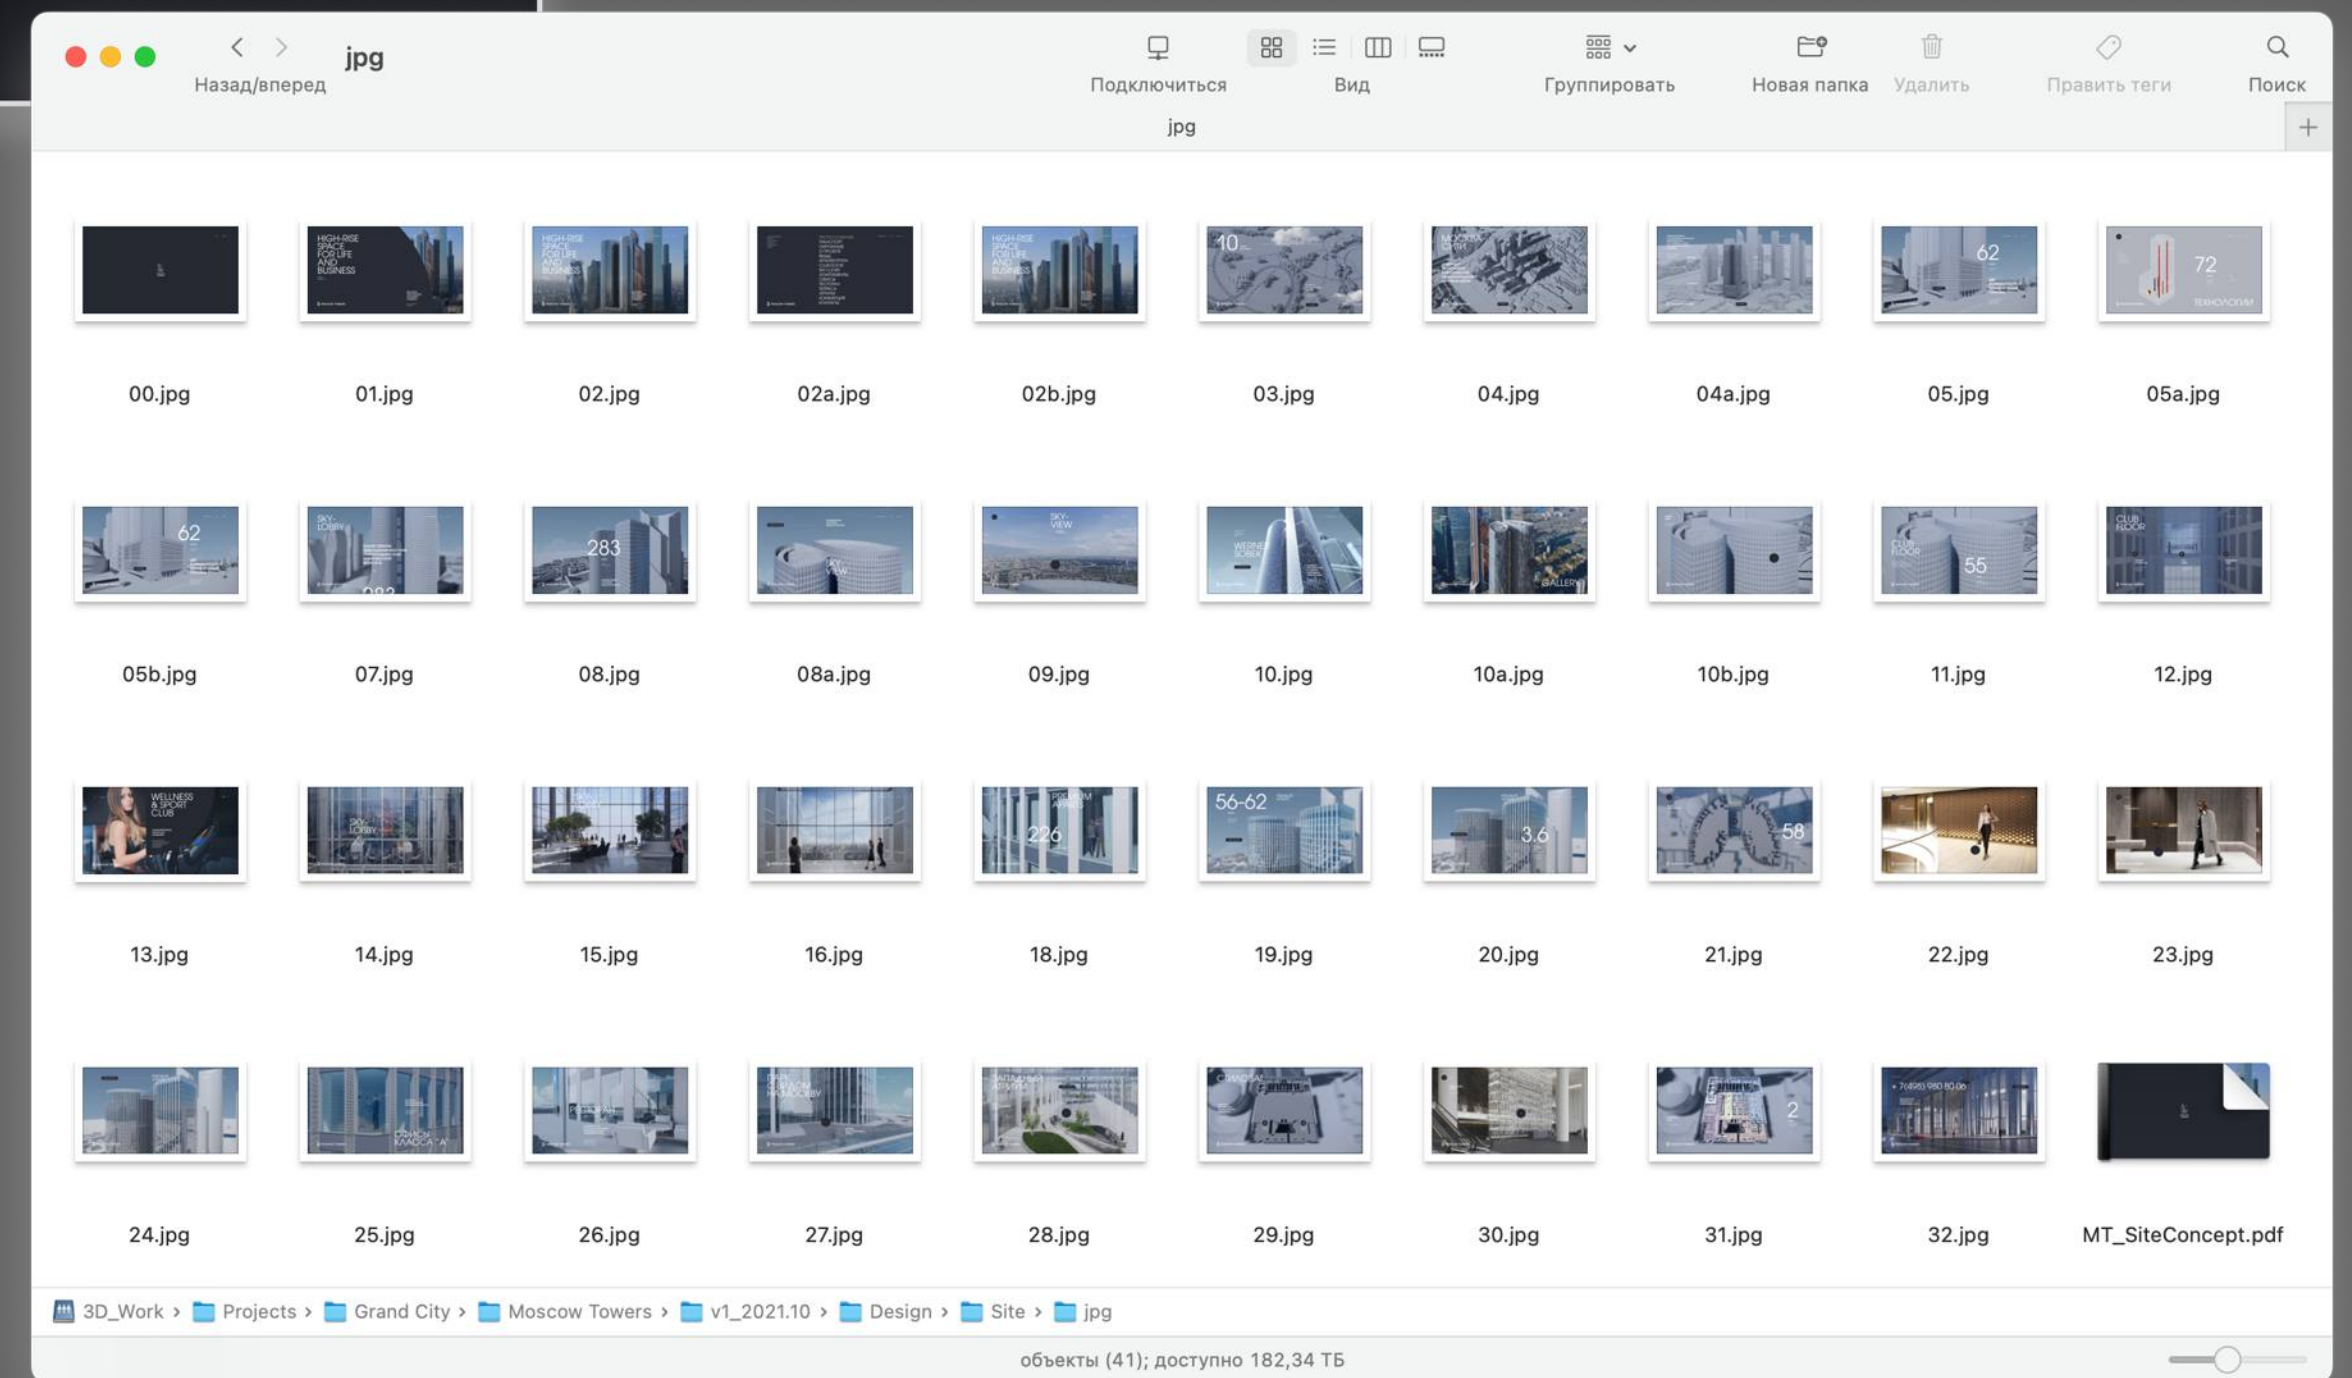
jpg

Назад/вперед

Подключиться

Вид

Группировать

Новая папка

Удалить

Править теги

Поиск

jpg

00.jpg

01.jpg

02.jpg

02a.jpg

02b.jpg

03.jpg

04.jpg

04a.jpg

05.jpg

05a.jpg

05b.jpg

07.jpg

08.jpg

08a.jpg

09.jpg

10.jpg

10a.jpg

10b.jpg

11.jpg

12.jpg

13.jpg

14.jpg

15.jpg

16.jpg

18.jpg

19.jpg

20.jpg

21.jpg

22.jpg

23.jpg

24.jpg

25.jpg

26.jpg

27.jpg

28.jpg

29.jpg

30.jpg

31.jpg

32.jpg

MT_SiteConcept.pdf

3D_Work › Projects › Grand City › Moscow Towers › v1_2021.10 › Design › Site › jpg

объекты (41); доступно 182,34 ТБ